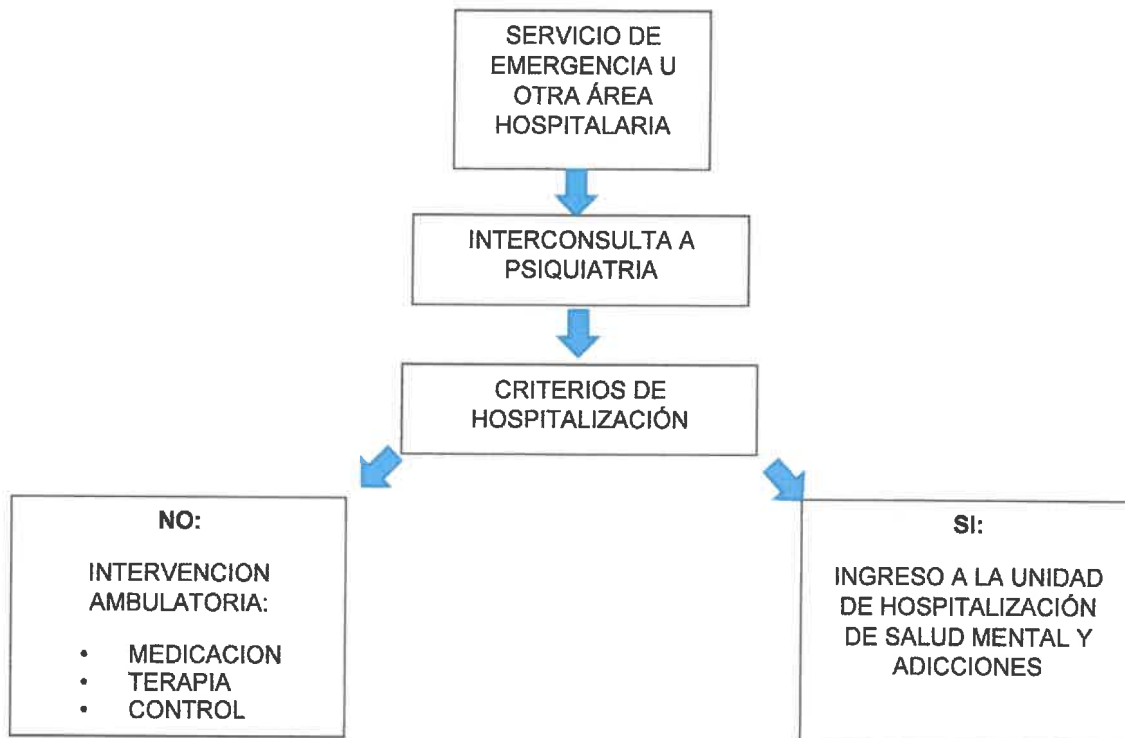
SERVICIO DE EMERGENCIA U OTRA ÁREA HOSPITALARIA

INTERCONSULTA A PSIQUIATRIA

CRITERIOS DE HOSPITALIZACIÓN

NO:

INTERVENCION AMBULATORIA:

• MEDICACION
• TERAPIA
• CONTROL

SI:

INGRESO A LA UNIDAD DE HOSPITALIZACIÓN DE SALUD MENTAL Y ADICCIONES